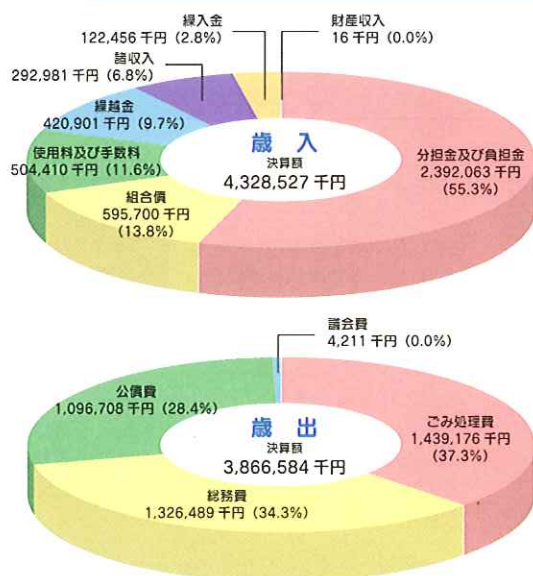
繰入金
122,456 千円（2.8%）

財産収入
16 千円（0.0%）

諸収入
292,981 千円（6.8%）

繰越金
420,901 千円（9.7%）

使用料及び手数料
504,410 千円（11.6%）

組合債
595,700 千円
（13.8%）

歳　入
決算額
4,328,527 千円

分担金及び負担金
2,392,063 千円
（55.3%）

議会費
4,211 千円（0.0%）

公債費
1,096,708 千円（28.4%）

歳　出
決算額
3,866,584 千円

ごみ処理費
1,439,176 千円
（37.3%）

総務費
1,326,489 千円（34.3%）